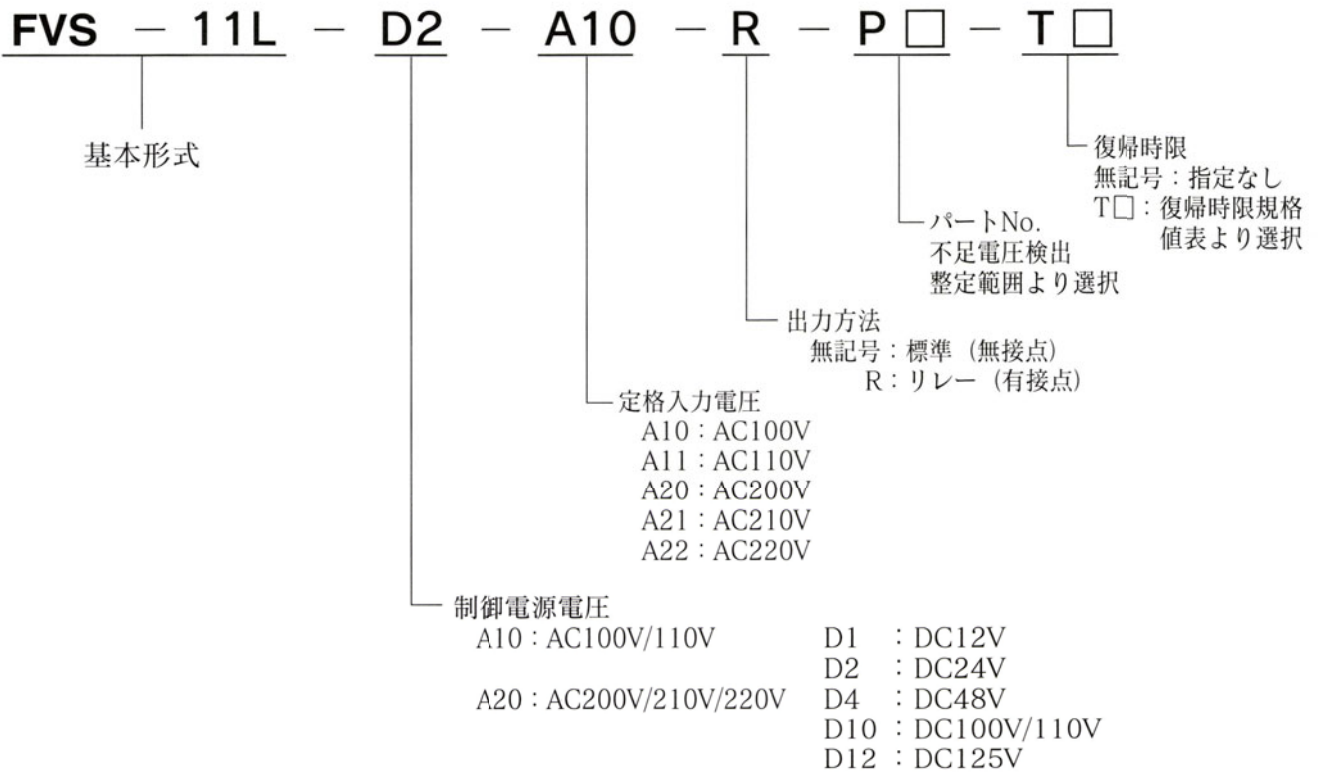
FVS − 11L − D2 − A10 − R − P□ − T□

基本形式

復帰時限
無記号：指定なし
T□：復帰時限規格値表より選択

パートNo.
不足電圧検出整定範囲より選択

出力方法
無記号：標準（無接点）
R：リレー（有接点）

定格入力電圧
A10：AC100V
A11：AC110V
A20：AC200V
A21：AC210V
A22：AC220V

制御電源電圧
A10：AC100V/110V
A20：AC200V/210V/220V
D1 ：DC12V
D2 ：DC24V
D4 ：DC48V
D10 ：DC100V/110V
D12 ：DC125V